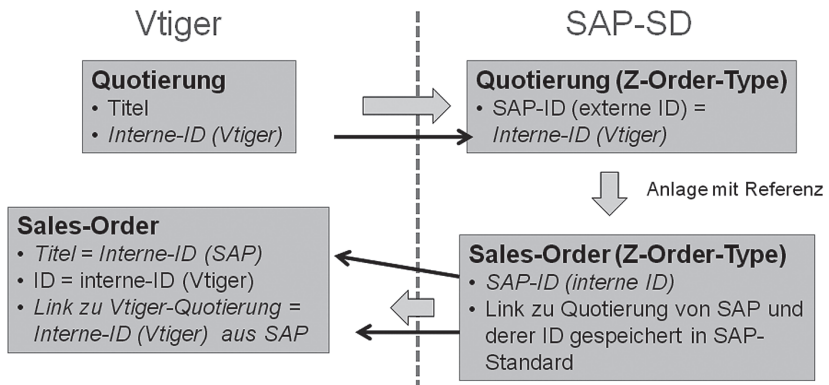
Vtiger

SAP-SD

Quotierung
• Titel
• Interne-ID (Vtiger)

Quotierung (Z-Order-Type)
• SAP-ID (externe ID) = Interne-ID (Vtiger)

Anlage mit Referenz

Sales-Order
• Titel = Interne-ID (SAP)
• ID = interne-ID (Vtiger)
• Link zu Vtiger-Quotierung = Interne-ID (Vtiger) aus SAP

Sales-Order (Z-Order-Type)
• SAP-ID (interne ID)
• Link zu Quotierung von SAP und derer ID gespeichert in SAP-Standard